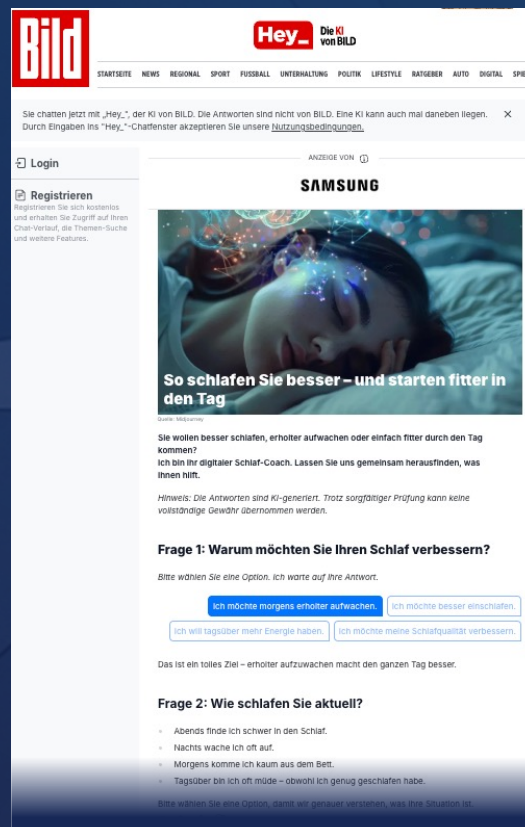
Bild

Hey_ Die KI von BILD

STARTSEITE NEWS REGIONAL SPORT FUSSBALL UNTERHALTUNG POLITIK LIFESTYLE RATGEBER AUTO DIGITAL SPIE

Sie chatten jetzt mit „Hey_", der KI von BILD. Die Antworten sind nicht von BILD. Eine KI kann auch mal daneben liegen. Durch Eingaben ins "Hey_"-Chatfenster akzeptieren Sie unsere Nutzungsbedingungen.

×

Login

Registrieren
Registrieren Sie sich kostenlos und erhalten Sie Zugriff auf Ihren Chat-Verlauf, die Themen-Suche und weitere Features.

ANZEIGE VON ⓘ

SAMSUNG

So schlafen Sie besser – und starten fitter in den Tag

Quelle: Midjourney

Sie wollen besser schlafen, erholter aufwachen oder einfach fitter durch den Tag kommen?
Ich bin Ihr digitaler Schlaf-Coach. Lassen Sie uns gemeinsam herausfinden, was Ihnen hilft.

Hinweis: Die Antworten sind KI-generiert. Trotz sorgfältiger Prüfung kann keine vollständige Gewähr übernommen werden.

Frage 1: Warum möchten Sie Ihren Schlaf verbessern?

Bitte wählen Sie eine Option. Ich warte auf Ihre Antwort.

Ich möchte morgens erholter aufwachen.
Ich möchte besser einschlafen.
Ich will tagsüber mehr Energie haben.
Ich möchte meine Schlafqualität verbessern.

Das ist ein tolles Ziel – erholter aufzuwachen macht den ganzen Tag besser.

Frage 2: Wie schlafen Sie aktuell?

- Abends finde ich schwer in den Schlaf.
- Nachts wache ich oft auf.
- Morgens komme ich kaum aus dem Bett.
- Tagsüber bin ich oft müde – obwohl ich genug geschlafen habe.

Bitte wählen Sie eine Option, damit wir genauer verstehen, was Ihre Situation ist.